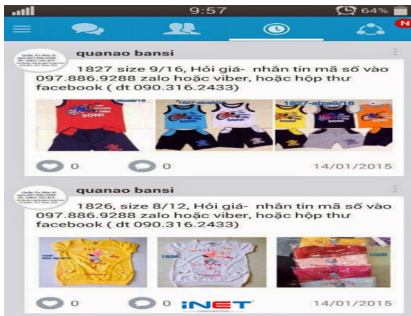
9:57

64%

N

quanao bansi

1827 size 9/16, Hỏi giá- nhắn tin mã số vào 097.886.9288 zalo hoặc viber, hoặc hộp thư facebook ( dt 090.316.2433)

0

0

14/01/2015

quanao bansi

1826, size 8/12, Hỏi giá- nhắn tin mã số vào 097.886.9288 zalo hoặc viber, hoặc hộp thư facebook ( dt 090.316.2433)

0

0

iNET

15/01/2015